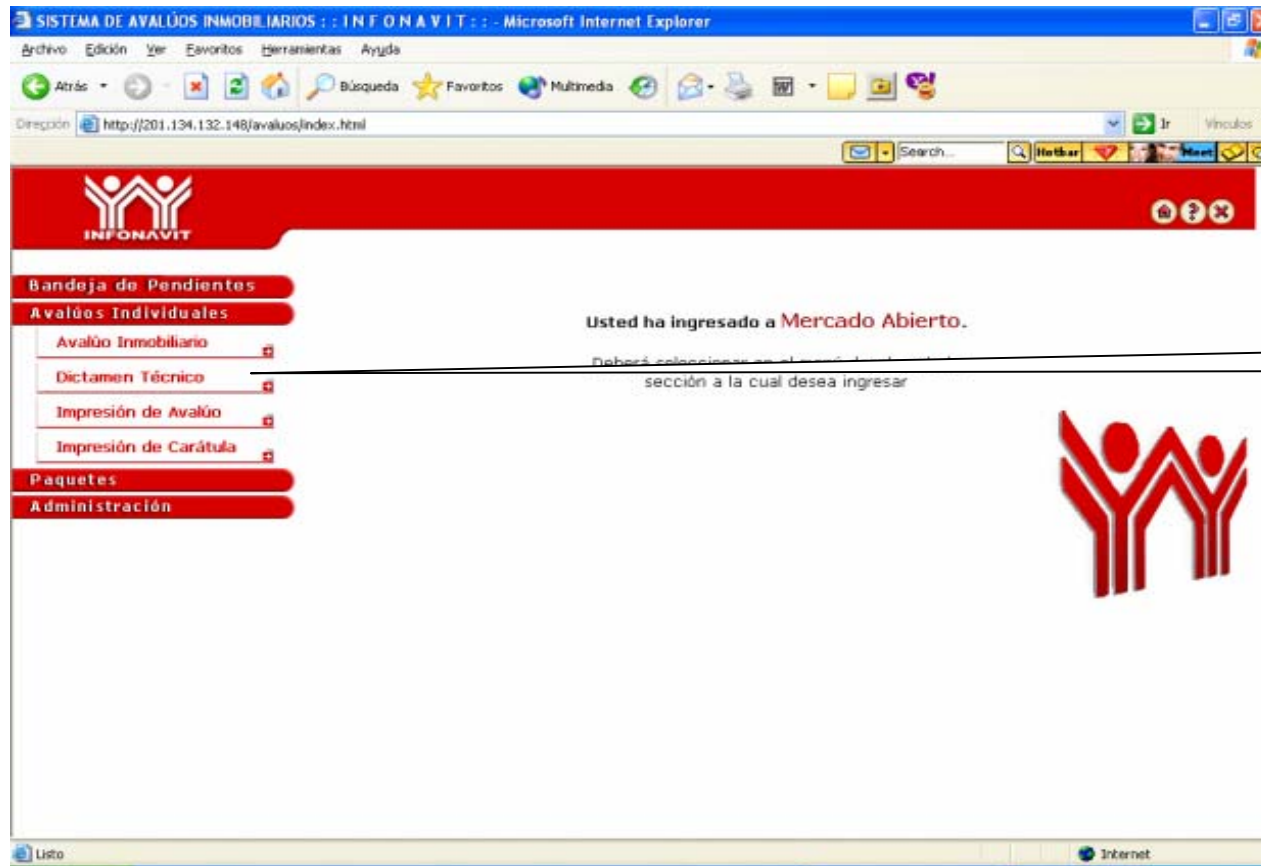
SISTEMA DE AVALÚOS INMOBILIARIOS : : I N F O N A V I T : : - Microsoft Internet Explorer

Archivo Edición Ver Favoritos Herramientas Ayuda

Atrás Búsqueda Favoritos Multimedia

Dirección http://201.134.132.148/avaluos/index.html

Ir Vínculos

Search... Hotbar Meet

INFONAVIT

Bandeja de Pendientes
Avalúos Individuales
Avalúo Inmobiliario
Dictamen Técnico
Impresión de Avalúo
Impresión de Carátula
Paquetes
Administración

Usted ha ingresado a Mercado Abierto.

Deberá seleccionar en el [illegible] sección a la cual desea ingresar

Listo

Internet